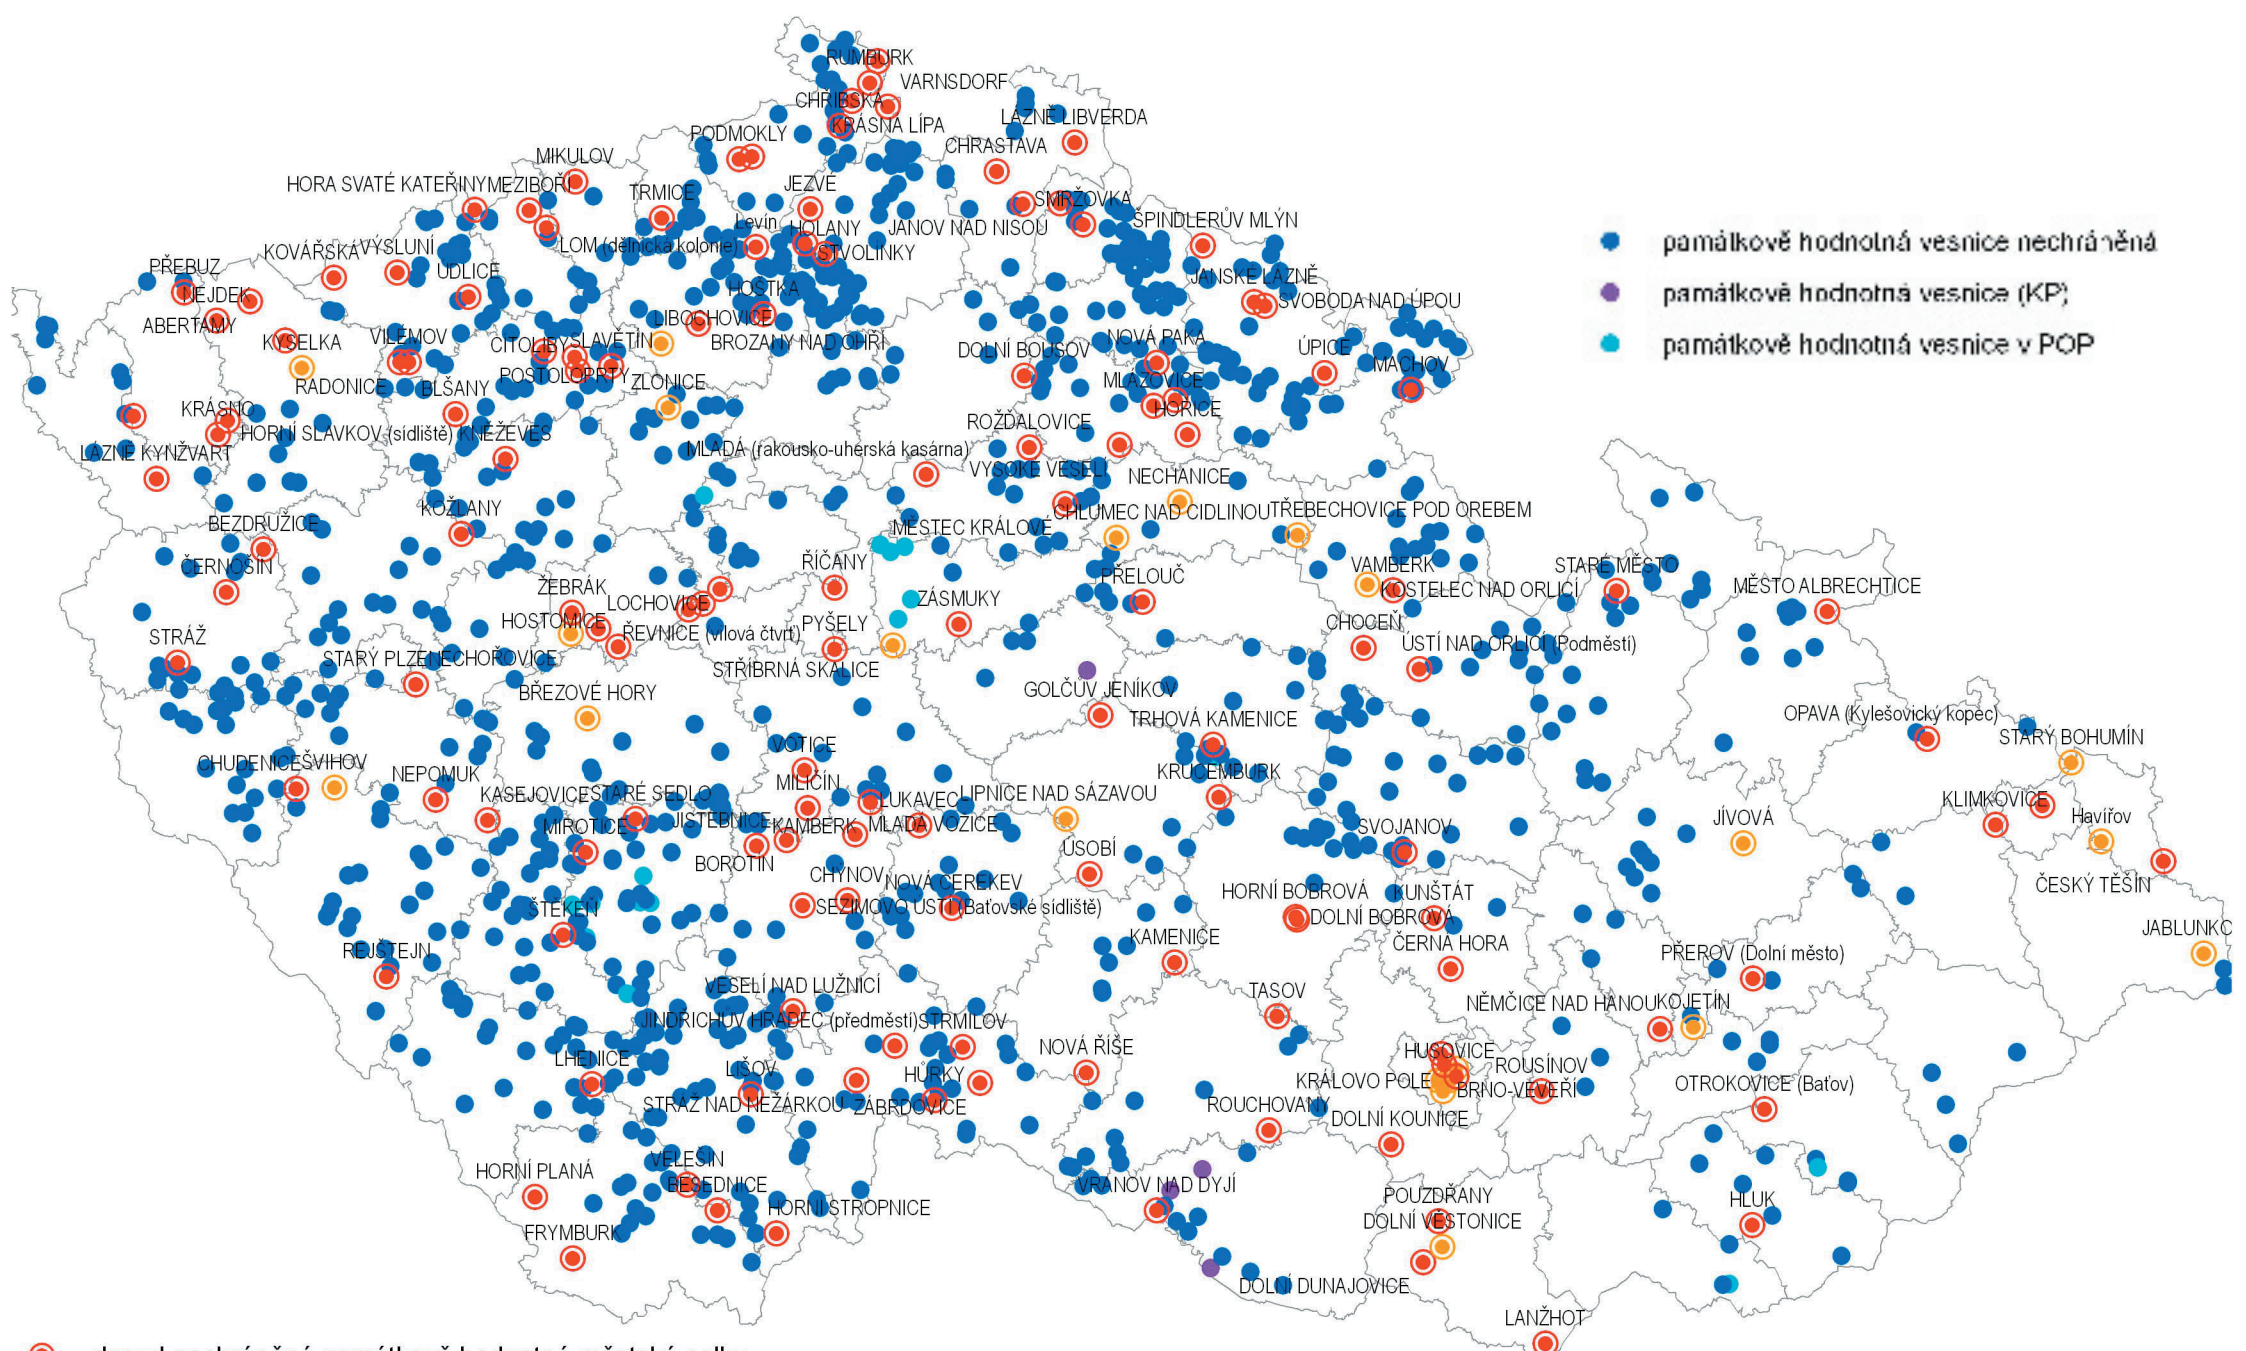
památkově hodnotná vesnice nechráněná
památkově hodnotná vesnice (KP)
památkově hodnotná vesnice v POP

RUMBURK
VARNSDORF
CHŘIBSKÁ
KRÁSNÁ LÍPA
LÁZNĚ LIBVERDA
PODMOKLY
CHRASTAVA
MIKULOV
HORA SVATÉ KATEŘINY
MEZIBOŘÍ
TRMICE
JEZVÉ
SMRŽOVKA
ŠPINDLERŮV MLÝN
Levín
HOLANY
JANOV NAD NISOU
LOM (dělnická kolonie)
STVOLÍNKY
KOVÁŘSKÁ
VÝSLUNÍ
PŘEBUZ
UDLICE
JANSKÉ LÁZNĚ
NEJDEK
HOSTKA
SVOBODA NAD ÚPOU
ABERTAMY
LIBOCHOVICE
KYSELKA
VILÉMOV
CITOLIBY
SLAVĚTÍN
BROZANY NAD OHŘÍ
DOLNÍ BOUSOV
NOVÁ PAKA
ÚPICE
MACHOV
RADONICE
POSTOLOPRTY
ZLONICE
MLÁZOVICE
BLŠANY
HOŘICE
KRÁSNO
HORNÍ SLAVKOV (sídliště)
KNĚŽEVES
ROŽĎALOVICE
LÁZNĚ KYNŽVART
MLADÁ (rakousko-uherská kasárna)
VYSOKÉ VESELÍ
NECHANICE
KOŽLANY
CHLUMEC NAD CIDLINOU
TŘEBECHOVICE POD OREBEM
BEZDRUŽICE
MĚSTEC KRÁLOVÉ
ČERNOŠÍN
ŘÍČANY
VAMBERK
STARÉ MĚSTO
ŽEBRÁK
PŘELOUČ
KOSTELEC NAD ORLICÍ
MĚSTO ALBRECHTICE
LOCHOVICE
ZÁSMUKY
HOSTOMICE
ŘEVNICE (vilová čtvrť)
PYŠELY
CHOCEŇ
STRÁŽ
ÚSTÍ NAD ORLICÍ (Podměstí)
STARÝ PLZENEC
HOŘOVICE
STŘÍBRNÁ SKALICE
GOLČŮV JENÍKOV
BŘEZOVÉ HORY
TRHOVÁ KAMENICE
OPAVA (Kylešovický kopec)
STARÝ BOHUMÍN
VOTICE
CHUDENICE
ŠVIHOV
KRUCEMBURK
NEPOMUK
MILÍČÍN
KASEJOVICE
STARÉ SEDLO
LUKAVEC
LIPNICE NAD SÁZAVOU
KLIMKOVICE
Havířov
MIROTICE
JISTEBNICE
KAMBERK
MLADÁ VOŽICE
JÍVOVÁ
SVOJANOV
BOROTÍN
ÚSOBÍ
CHÝNOV
NOVÁ CEREKEV
ČESKÝ TĚŠÍN
HORNÍ BOBROVÁ
KUNŠTÁT
ŠTĚKEŇ
SEZIMOVO ÚSTÍ (Baťovské sídliště)
DOLNÍ BOBROVÁ
KAMENICE
ČERNÁ HORA
JABLUNKOV
REJŠTEJN
PŘEROV (Dolní město)
VESELÍ NAD LUŽNICÍ
TASOV
NĚMČICE NAD HANOU
KOJETÍN
JINDŘICHŮV HRADEC (předměstí)
STRMILOV
NOVÁ ŘÍŠE
HUSOVICE
LHENICE
ROUSÍNOV
LIŠOV
HŮRKY
KRÁLOVO POLE
BRNO-VEVEŘÍ
OTROKOVICE (Baťov)
STRÁŽ NAD NEŽÁRKOU
ZÁBRDOVICE
ROUCHOVANY
DOLNÍ KOUNICE
VELEŠÍN
HORNÍ PLANÁ
BESEDNICE
VRANOV NAD DYJÍ
POUZDŘANY
HLUK
HORNÍ STROPNICE
DOLNÍ VĚSTONICE
FRYMBURK
DOLNÍ DUNAJOVICE
LANŽHOT